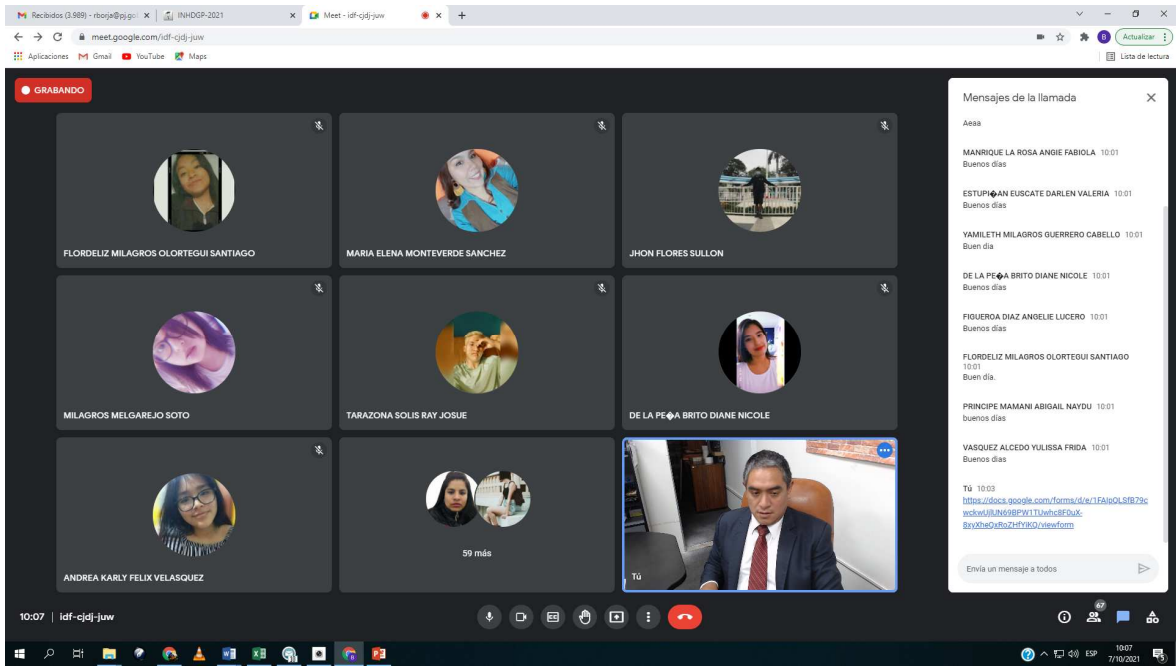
Recibidos (3.989) - rborja@pj.go | INHDGP-2021 | Meet - idf-cjdj-juw

meet.google.com/idf-cjdj-juw

Actualizar

Aplicaciones Gmail YouTube Maps

Lista de lectura

GRABANDO

FLORDELIZ MILAGROS OLORTEGUI SANTIAGO

MARIA ELENA MONTEVERDE SANCHEZ

JHON FLORES SULLON

MILAGROS MELGAREJO SOTO

TARAZONA SOLIS RAY JOSUE

DE LA PE�A BRITO DIANE NICOLE

ANDREA KARLY FELIX VELASQUEZ

59 más

Tú

Mensajes de la llamada

Aeea

MANRIQUE LA ROSA ANGIE FABIOLA 10:01
Buenos días

ESTUPI�AN EUSCATE DARLEN VALERIA 10:01
Buenos días

YAMILETH MILAGROS GUERRERO CABELLO 10:01
Buen día

DE LA PE�A BRITO DIANE NICOLE 10:01
Buenos días

FIGUEROA DIAZ ANGELIE LUCERO 10:01
Buenos días

FLORDELIZ MILAGROS OLORTEGUI SANTIAGO 10:01
Buen día.

PRINCIPE MAMANI ABIGAIL NAYDU 10:01
buenos días

VASQUEZ ALCEDO YULISSA FRIDA 10:01
Buenos días

Tú 10:03
https://docs.google.com/forms/d/e/1FAIpQLSfB79cwckwUjlUN69BPW1TUwhc8F0uX-8xyXheQxRoZHfYiKQ/viewform

Envía un mensaje a todos

10:07 | idf-cjdj-juw

67

ESP 10:07 7/10/2021